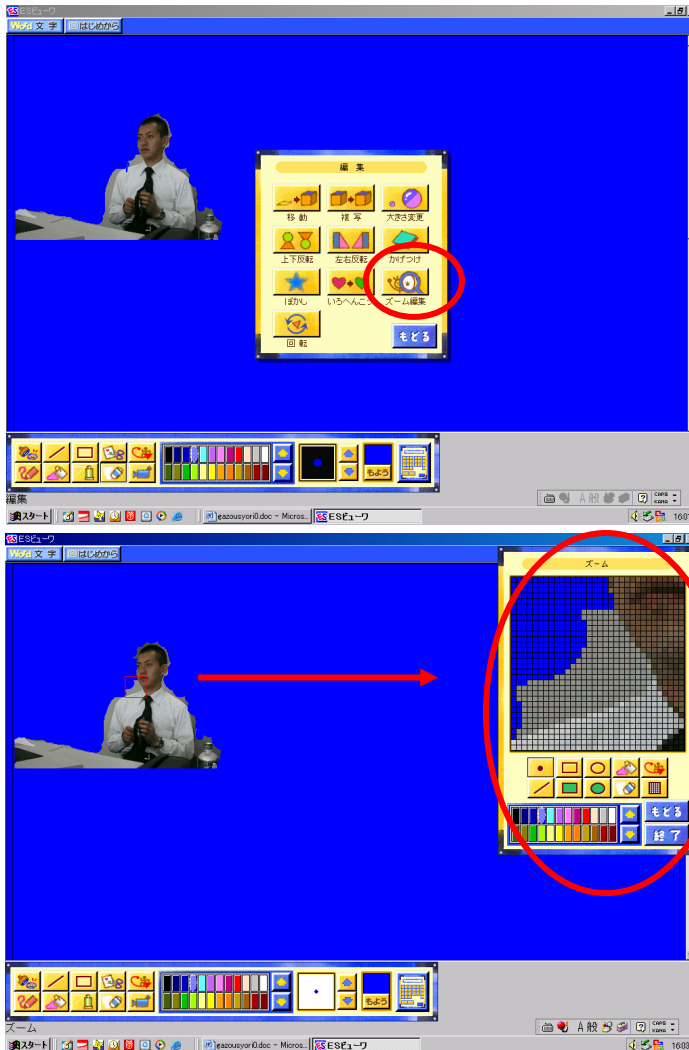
ESビューワ
Wordl 文字 はじめから
編集
移動
複写
大きさ変更
上下反転
左右反転
かげつけ
ぼかし
いろへんこう
ズーム編集
回転
もどる
もよう
編集
A 般
CAPS KANA
スタート
gazousyori0.doc - Micros...
ESビューワ
16:0
ESビューワ
Wordl 文字 はじめから
ズーム
もどる
終了
もよう
ズーム
A 般
CAPS KANA
スタート
gazousyori0.doc - Micros...
ESビューワ
16:0